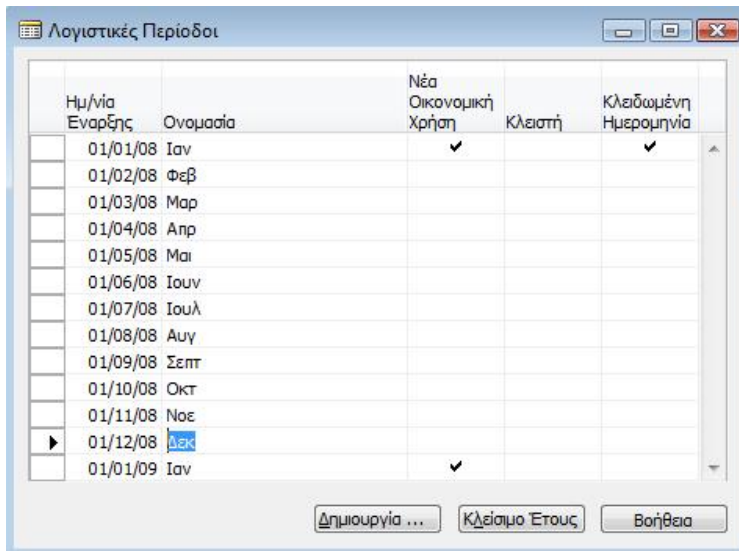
Λογιστικές Περίοδοι

| Ημ/νία Έναρξης | Ονομασία | Νέα Οικονομική Χρήση | Κλειστή | Κλειδωμένη Ημερομηνία |
|---|---|---|---|---|
| 01/01/08 | Ιαν | ✔ | | ✔ |
| 01/02/08 | Φεβ | | | |
| 01/03/08 | Μαρ | | | |
| 01/04/08 | Απρ | | | |
| 01/05/08 | Μαι | | | |
| 01/06/08 | Ιουν | | | |
| 01/07/08 | Ιουλ | | | |
| 01/08/08 | Αυγ | | | |
| 01/09/08 | Σεπτ | | | |
| 01/10/08 | Οκτ | | | |
| 01/11/08 | Νοε | | | |
| 01/12/08 | Δεκ | | | |
| 01/01/09 | Ιαν | ✔ | | |

Δημιουργία ... Κλείσιμο Έτους Βοήθεια